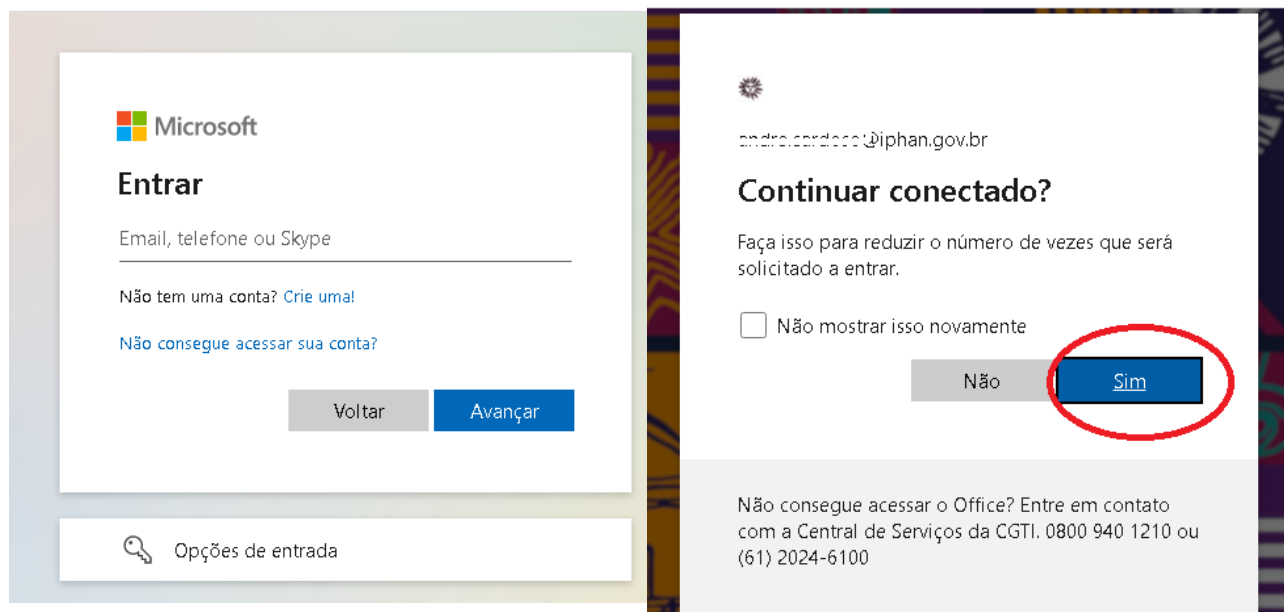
Microsoft

Entrar

Email, telefone ou Skype

Não tem uma conta? Crie uma!

Não consegue acessar sua conta?

Voltar | Avançar

Opções de entrada

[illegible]@iphan.gov.br

Continuar conectado?

Faça isso para reduzir o número de vezes que será solicitado a entrar.

Não mostrar isso novamente

Não | Sim

Não consegue acessar o Office? Entre em contato com a Central de Serviços da CGTI. 0800 940 1210 ou (61) 2024-6100